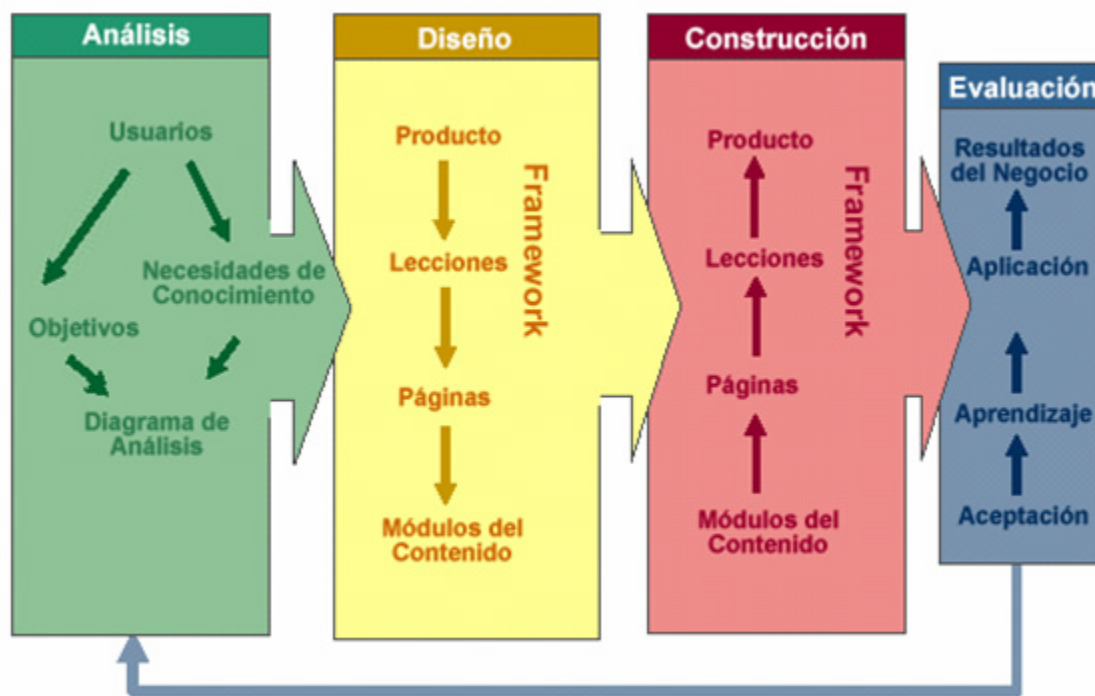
Análisis

Usuarios

Necesidades de Conocimiento

Objetivos

Diagrama de Análisis

Diseño

Producto

Lecciones

Páginas

Módulos del Contenido

Framework

Construcción

Producto

Lecciones

Páginas

Módulos del Contenido

Framework

Evaluación

Resultados del Negocio

Aplicación

Aprendizaje

Aceptación